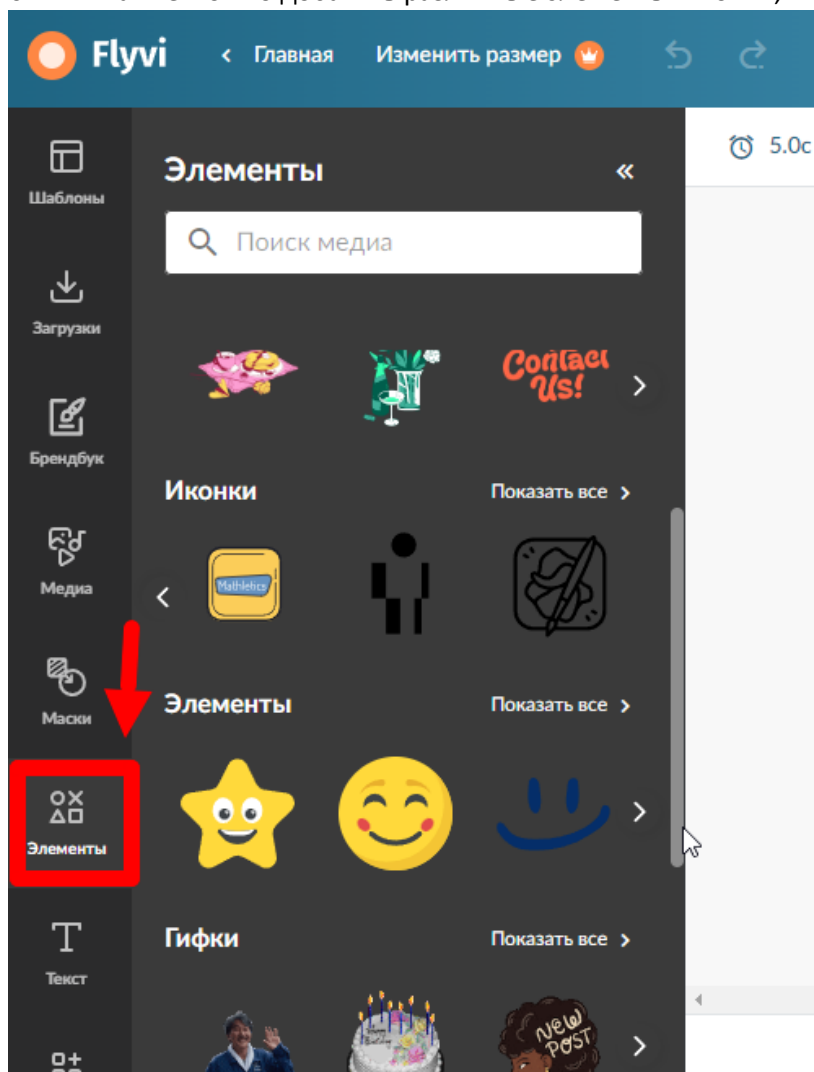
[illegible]

Flyvi
< Главная
Изменить размер

5.0с

Шаблоны
Загрузки
Брендбук
Медиа
Маски
Элементы
Текст

Элементы
«
Поиск медиа

Contact Us!

Иконки
Показать все >
Mathletics

Элементы
Показать все >

Гифки
Показать все >
Happy Birthday
New POST